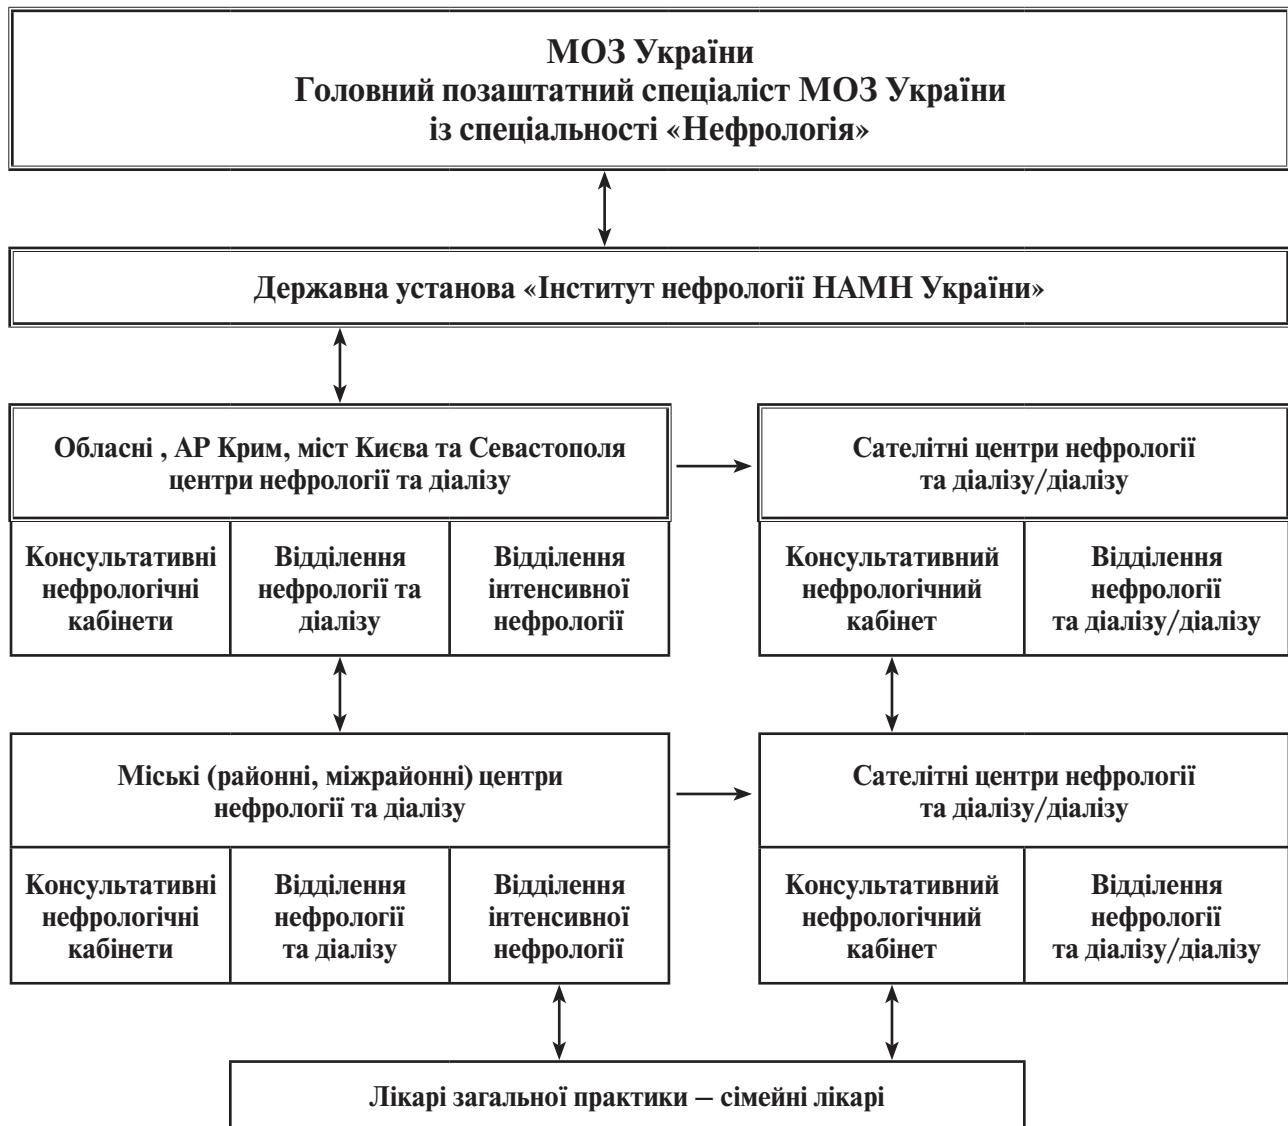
МОЗ України
Головний позаштатний спеціаліст МОЗ України
із спеціальності «Нефрологія»

Державна установа «Інститут нефрології НАМН України»

Обласні , АР Крим, міст Києва та Севастополя центри нефрології та діалізу

Консультативні нефрологічні кабінети

Відділення нефрології та діалізу

Відділення інтенсивної нефрології

Сателітні центри нефрології та діалізу/діалізу

Консультативний нефрологічний кабінет

Відділення нефрології та діалізу/діалізу

Міські (районні, міжрайонні) центри нефрології та діалізу

Консультативні нефрологічні кабінети

Відділення нефрології та діалізу

Відділення інтенсивної нефрології

Сателітні центри нефрології та діалізу/діалізу

Консультативний нефрологічний кабінет

Відділення нефрології та діалізу/діалізу

Лікарі загальної практики – сімейні лікарі